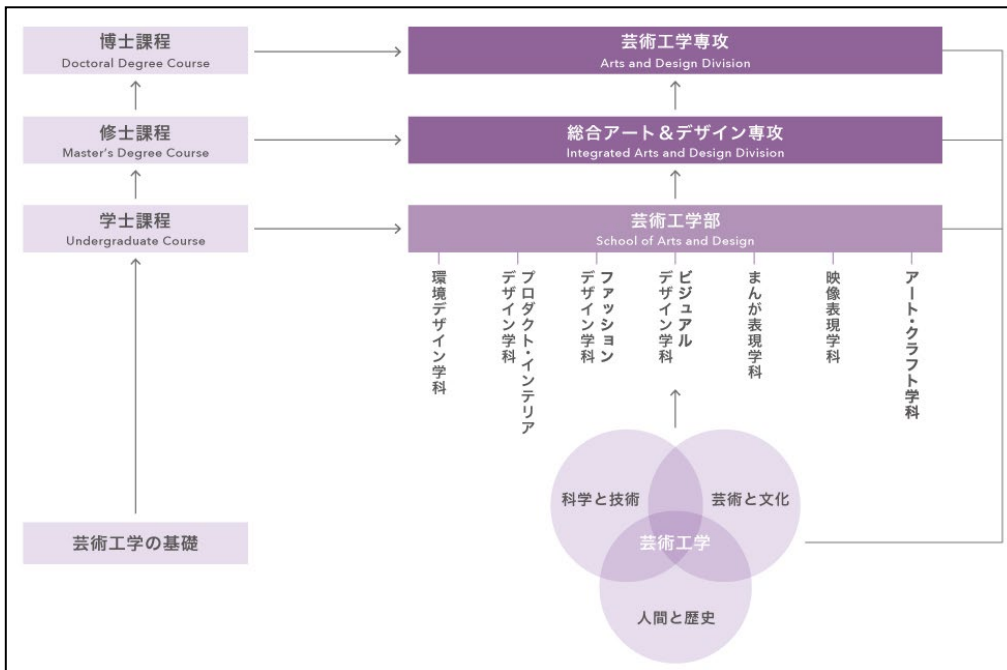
博士課程
Doctoral Degree Course

修士課程
Master's Degree Course

学士課程
Undergraduate Course

芸術工学の基礎

芸術工学専攻
Arts and Design Division

総合アート＆デザイン専攻
Integrated Arts and Design Division

芸術工学部
School of Arts and Design

環境デザイン学科

プロダクト・インテリアデザイン学科

ファッションデザイン学科

ビジュアルデザイン学科

まんが表現学科

映像表現学科

アート・クラフト学科

科学と技術

芸術と文化

芸術工学

人間と歴史